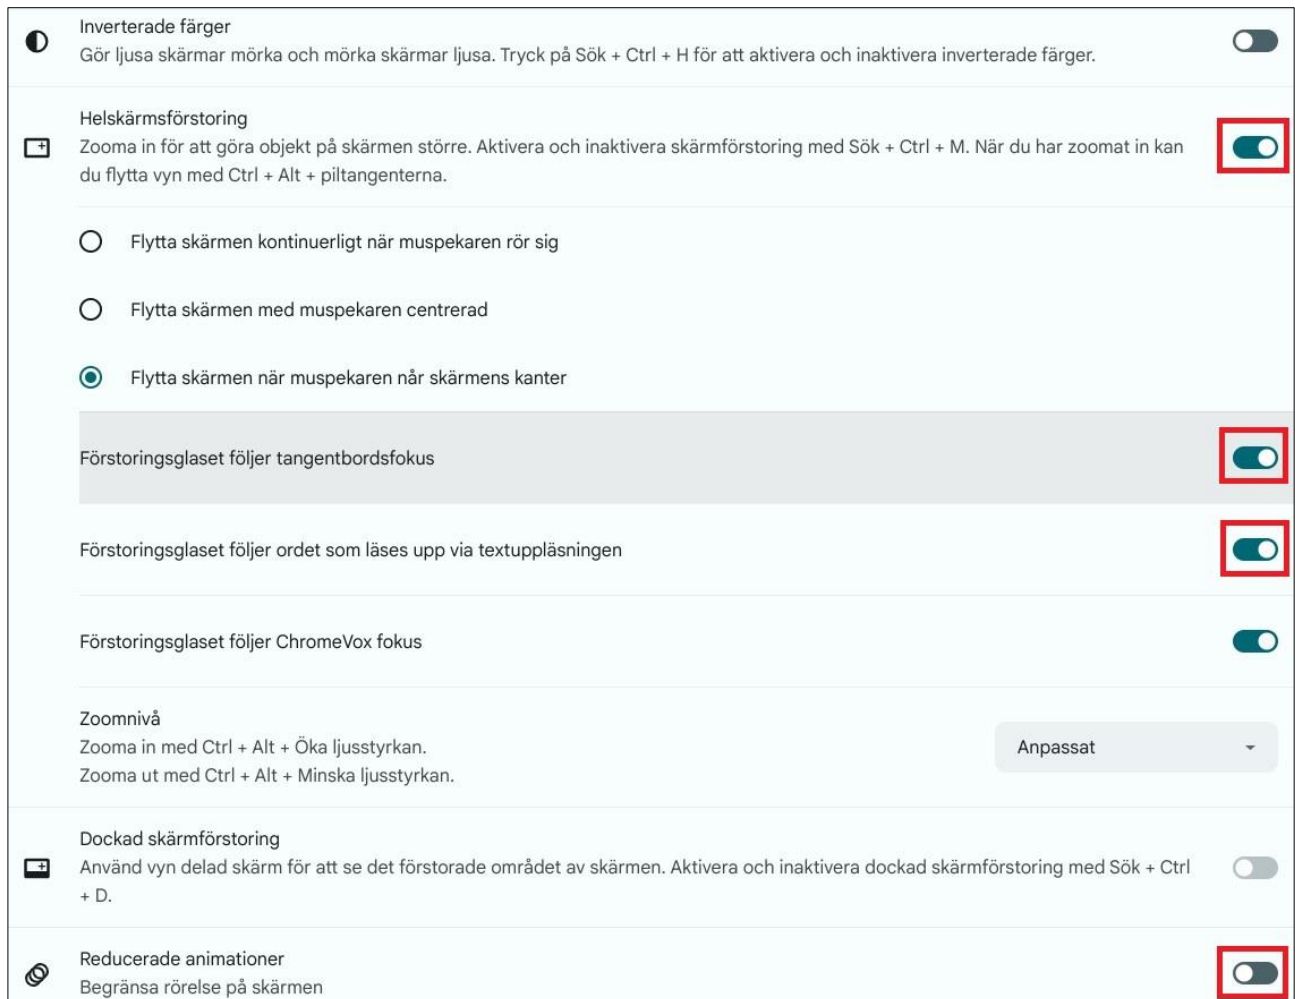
Inverterade färger
Gör ljusa skärmar mörka och mörka skärmar ljusa. Tryck på Sök + Ctrl + H för att aktivera och inaktivera inverterade färger.

Helskärmsförstoring
Zooma in för att göra objekt på skärmen större. Aktivera och inaktivera skärmförstoring med Sök + Ctrl + M. När du har zoomat in kan du flytta vyn med Ctrl + Alt + piltangenterna.

Flytta skärmen kontinuerligt när muspekaren rör sig

Flytta skärmen med muspekaren centrerad

Flytta skärmen när muspekaren når skärmens kanter

Förstoringsglaset följer tangentbordsfokus

Förstoringsglaset följer ordet som läses upp via textuppläsningen

Förstoringsglaset följer ChromeVox fokus

Zoomnivå
Zooma in med Ctrl + Alt + Öka ljusstyrkan.
Zooma ut med Ctrl + Alt + Minska ljusstyrkan.

Anpassat

Dockad skärmförstoring
Använd vyn delad skärm för att se det förstorade området av skärmen. Aktivera och inaktivera dockad skärmförstoring med Sök + Ctrl + D.

Reducerade animationer
Begränsa rörelse på skärmen